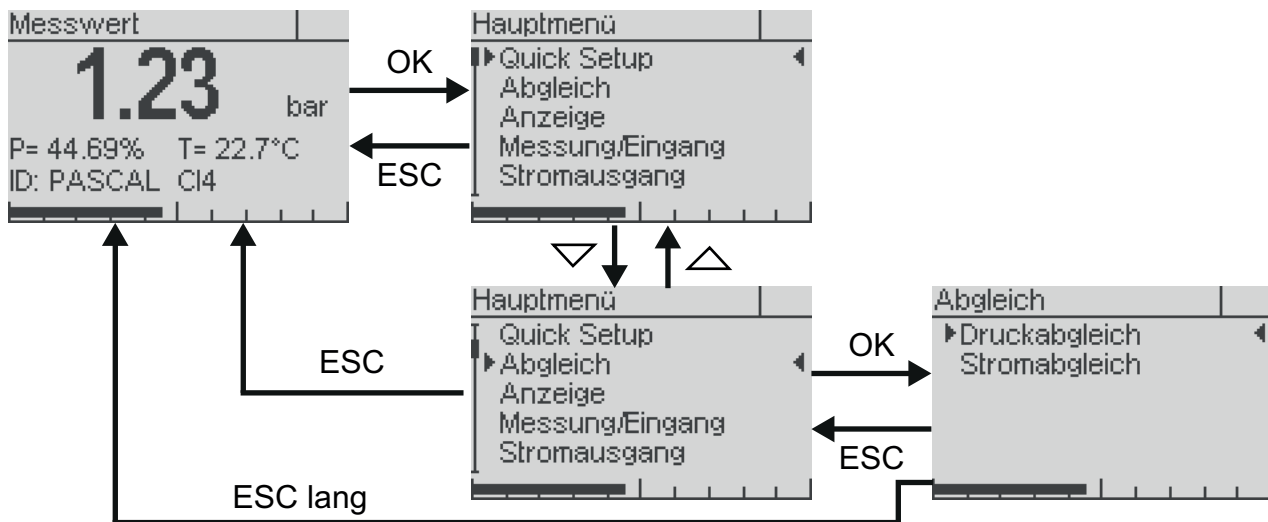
Messwert
1.23 bar
P= 44.69% T= 22.7°C
ID: PASCAL CI4

OK

ESC

Hauptmenü
Quick Setup
Abgleich
Anzeige
Messung/Eingang
Stromausgang

Hauptmenü
Quick Setup
Abgleich
Anzeige
Messung/Eingang
Stromausgang

ESC

OK

ESC

Abgleich
Druckabgleich
Stromabgleich

ESC lang